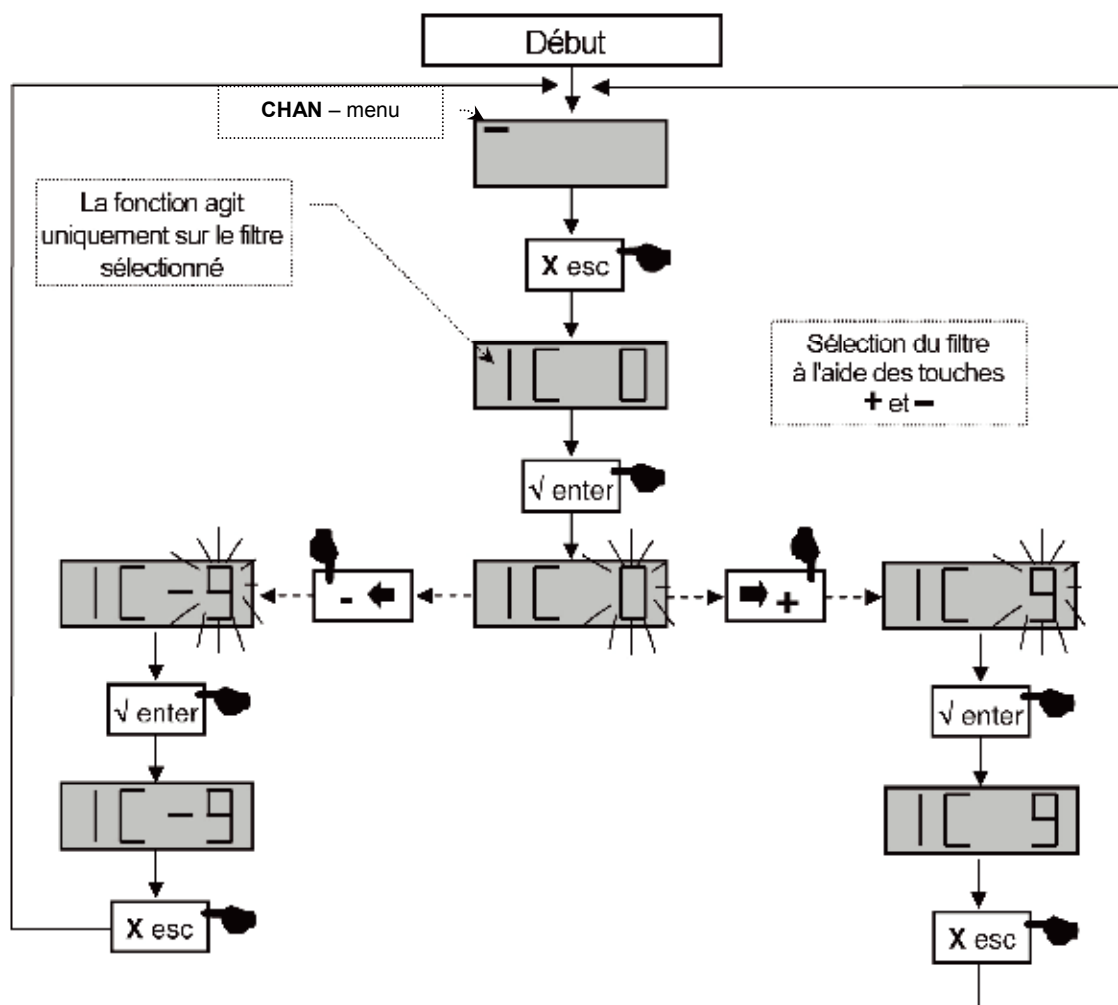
Début

**CHAN** – menu

–

La fonction agit uniquement sur le filtre sélectionné

X esc

IC 0

Sélection du filtre à l'aide des touches + et –

√ enter

IC -9

- ⬅

IC 0

➡ +

IC 9

√ enter

√ enter

IC -9

IC 9

X esc

X esc